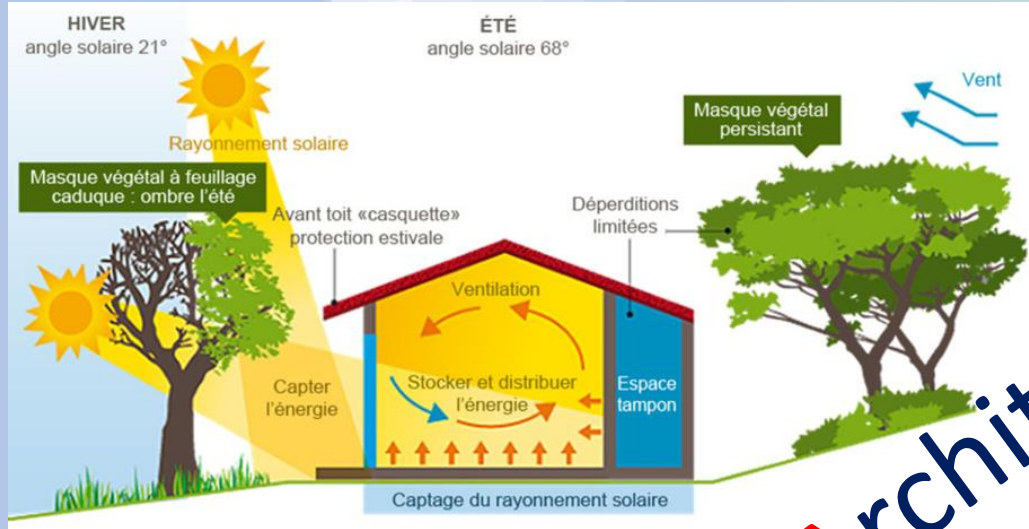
HIVER
angle solaire 21°

ÉTÉ
angle solaire 68°

Vent

Rayonnement solaire

Masque végétal persistant

Masque végétal à feuillage caduque : ombre l'été

Avant toit «casquette» protection estivale

Déperditions limitées

Ventilation

Capter l'énergie

Stocker et distribuer l'énergie

Espace tampon

Captage du rayonnement solaire

rchit